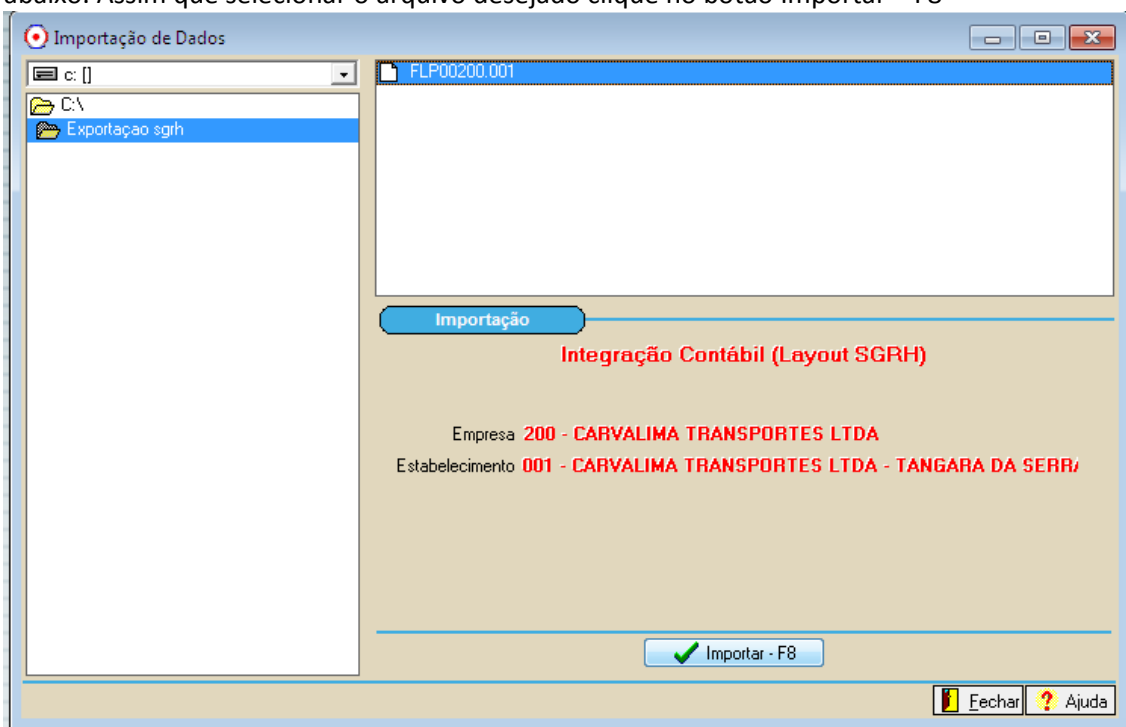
abaixo. Assim que selecionar o arquivo desejado clique no botão Importar – F8

Importação de Dados

c: []

C:\

Exportaçao sgrh

FLP00200.001

Importação

Integração Contábil (Layout SGRH)

Empresa 200 - CARVALIMA TRANSPORTES LTDA

Estabelecimento 001 - CARVALIMA TRANSPORTES LTDA - TANGARA DA SERR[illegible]

Importar - F8

Fechar

Ajuda